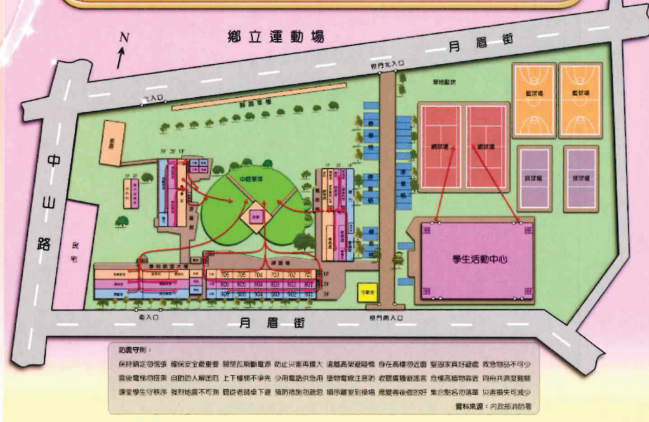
N

鄉立運動場

月眉街

中

山

路

民宅

中庭廣場

學生活動中心

網球場

網球場

籃球場

籃球場

排球場

排球場

月眉街

校門北入口

校門南入口

北入口

東入口

南入口

705 706 707 708 709 710

805 804 803 802 801

地震守則：

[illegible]

資料來源：內政部消防署